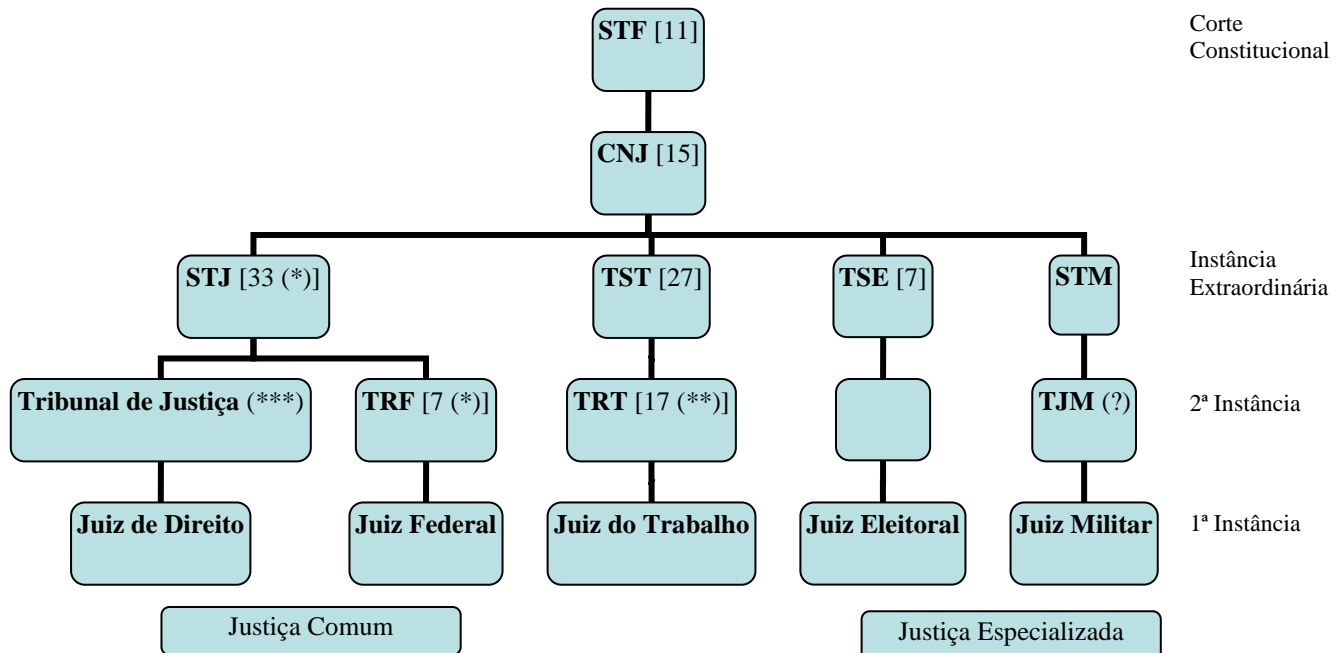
STF [11]

Corte Constitucional

CNJ [15]

STJ [33 (*)]

TST [27]

TSE [7]

STM

Instância Extraordinária

Tribunal de Justiça (***)

TRF [7 (*)]

TRT [17 (**)]

TJM (?)

2ª Instância

Juiz de Direito

Juiz Federal

Juiz do Trabalho

Juiz Eleitoral

Juiz Militar

1ª Instância

Justiça Comum

Justiça Especializada